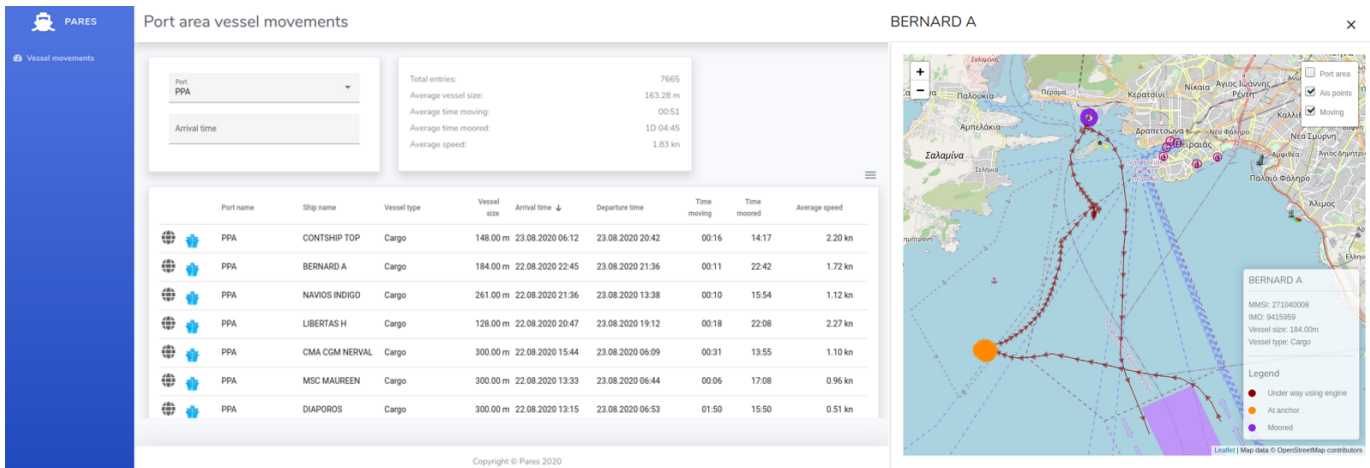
PARES

Vessel movements

Port area vessel movements

Port
PPA

Arrival time

Total entries: 7665
Average vessel size: 163.28 m
Average time moving: 00:51
Average time moored: 1D 04:45
Average speed: 1.83 kn

| | | Port name | Ship name | Vessel type | Vessel size | Arrival time ↓ | Departure time | Time moving | Time moored | Average speed |
|---|---|---|---|---|---|---|---|---|---|---|
| | | PPA | CONTSHIP TOP | Cargo | 148.00 m | 23.08.2020 06:12 | 23.08.2020 20:42 | 00:16 | 14:17 | 2.20 kn |
| | | PPA | BERNARD A | Cargo | 184.00 m | 22.08.2020 22:45 | 23.08.2020 21:36 | 00:11 | 22:42 | 1.72 kn |
| | | PPA | NAVIOS INDIGO | Cargo | 261.00 m | 22.08.2020 21:36 | 23.08.2020 13:38 | 00:10 | 15:54 | 1.12 kn |
| | | PPA | LIBERTAS H | Cargo | 128.00 m | 22.08.2020 20:47 | 23.08.2020 19:12 | 00:18 | 22:08 | 2.27 kn |
| | | PPA | CMA CGM NERVAL | Cargo | 300.00 m | 22.08.2020 15:44 | 23.08.2020 06:09 | 00:31 | 13:55 | 1.10 kn |
| | | PPA | MSC MAUREEN | Cargo | 300.00 m | 22.08.2020 13:33 | 23.08.2020 06:44 | 00:06 | 17:08 | 0.96 kn |
| | | PPA | DIAPOROS | Cargo | 300.00 m | 22.08.2020 13:15 | 23.08.2020 06:53 | 01:50 | 15:50 | 0.51 kn |

Copyright © Pares 2020

BERNARD A

×

+
−

Port area
Ais points
Moving

Παλούκια
Πέραμα
Κερατσίνι
Νίκαια
Άγιος Ιωάννης Ρέντη
Αμπελάκια
Δραπετσώνα
Πειραιάς
Νέο Φάληρο
Νέα Σμύρνη
Σαλαμίνα
Παλαιό Φάληρο
Άλιμος

BERNARD A
MMSI: 271040008
IMO: 9415959
Vessel size: 184.00m
Vessel type: Cargo

Legend
Under way using engine
At anchor
Moored

Leaflet | Map data © OpenStreetMap contributors